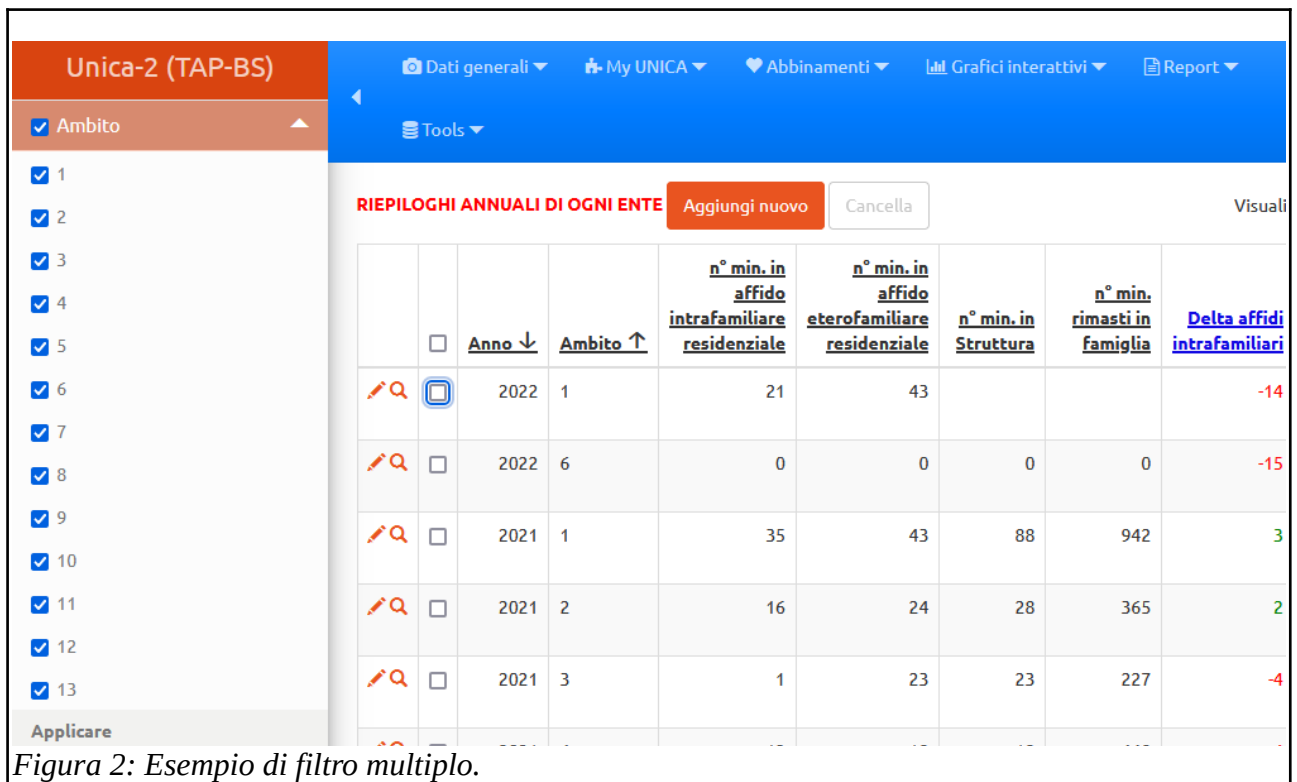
Unica-2 (TAP-BS)

Ambito

1
2
3
4
5
6
7
8
9
10
11
12
13

Applicare

Dati generali My UNICA Abbinamenti Grafici interattivi Report

Tools

RIEPILOGHI ANNUALI DI OGNI ENTE Aggiungi nuovo Cancella Visuali

| | | Anno | Ambito | n° min. in affido intrafamiliare residenziale | n° min. in affido eterofamiliare residenziale | n° min. in Struttura | n° min. rimasti in famiglia | Delta affidi intrafamiliari |
|---|---|---|---|---|---|---|---|---|
| | | 2022 | 1 | 21 | 43 | | | -14 |
| | | 2022 | 6 | 0 | 0 | 0 | 0 | -15 |
| | | 2021 | 1 | 35 | 43 | 88 | 942 | 3 |
| | | 2021 | 2 | 16 | 24 | 28 | 365 | 2 |
| | | 2021 | 3 | 1 | 23 | 23 | 227 | -4 |

Figura 2: Esempio di filtro multiplo.